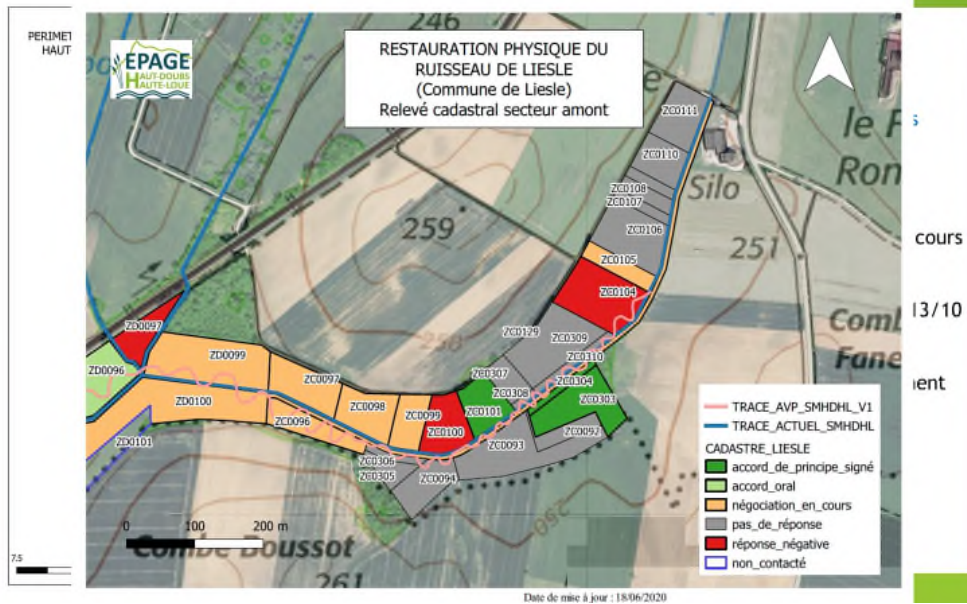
PERIMET
HAUT

EPAGE
HAUT-DOUBS
HAUTE-LOUE

RESTAURATION PHYSIQUE DU RUISSEAU DE LIESLE
(Commune de Liesle)
Relevé cadastral secteur amont

246
le F
Ron
Silo
259
251
250
Comb
Fane
Combe Boussot
261

cours
13/10
ent

ZC0111
ZC0110
ZC0108
ZC0107
ZC0106
ZC0105
ZC0104
ZC0129
ZC0309
ZC0310
ZC0304
ZC0303
ZC0092
ZC0307
ZC0308
ZC0101
ZC0093
ZC0099
ZC0100
ZC0098
ZC0097
ZC0096
ZC0306
ZC0305
ZC0094
ZD0097
ZD0099
ZD0096
ZD0100
ZD0101

TRACE_AVP_SMHDHL_V1
TRACE_ACTUEL_SMHDHL
CADASTRE_LIESLE
accord_de_principe_signé
accord_oral
négociation_en_cours
pas_de_réponse
réponse_négative
non_contacté

0 100 200 m
7.5

Date de mise à jour : 18/06/2020